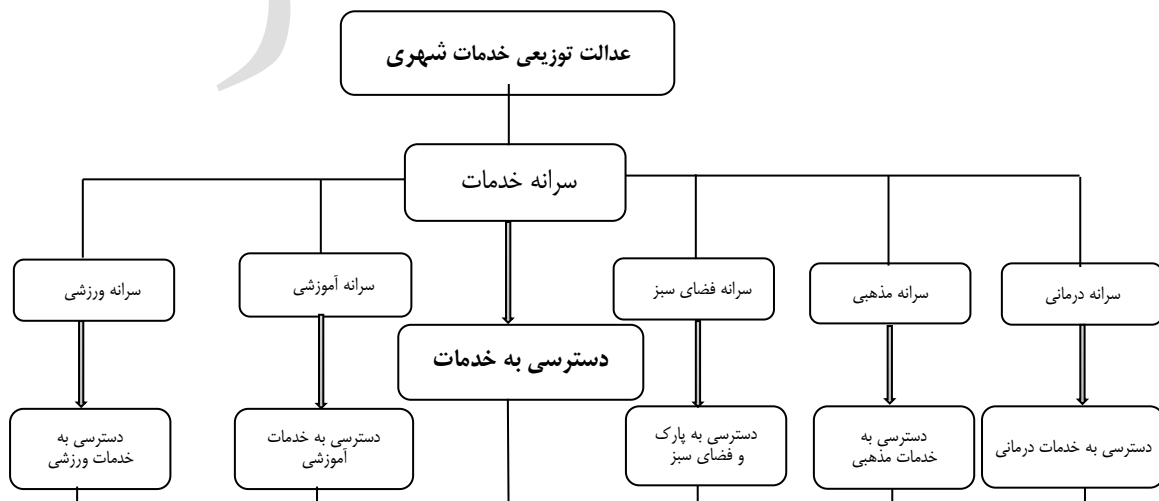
عدالت توزیعی خدمات شهری

سرانه خدمات

سرانه درمانی

سرانه مذهبی

سرانه فضای سبز

سرانه آموزشی

سرانه ورزشی

دسترسی به خدمات

دسترسی به خدمات درمانی

دسترسی به خدمات مذهبی

دسترسی به پارک و فضای سبز

دسترسی به خدمات آموزشی

دسترسی به خدمات ورزشی